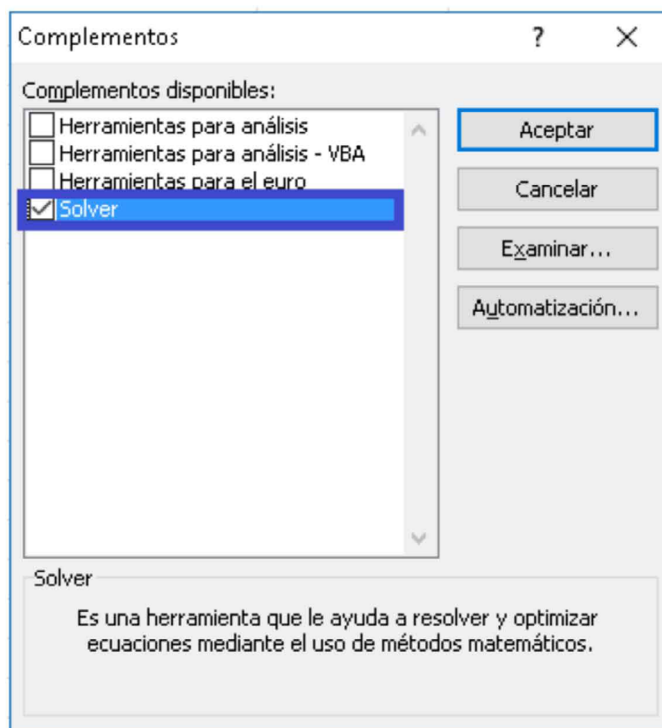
Complementos ? ×

Complementos disponibles:

Herramientas para análisis
Herramientas para análisis - VBA
Herramientas para el euro
Solver

Aceptar
Cancelar
Examinar...
Automatización...

Solver

Es una herramienta que le ayuda a resolver y optimizar ecuaciones mediante el uso de métodos matemáticos.